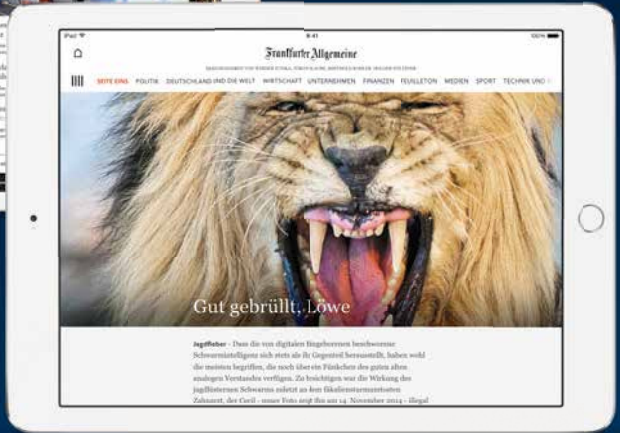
iPad 9:41 100%

Frankfurter Allgemeine

HERAUSGEGEBEN VON WERNER D'INKA, JÜRGEN KAUBE, BERTHOLD KOHLER, HOLGER STELTZNER

SEITE EINS POLITIK DEUTSCHLAND UND DIE WELT WIRTSCHAFT UNTERNEHMEN FINANZEN FEUILLETON MEDIEN SPORT TECHNIK UND

Gut gebrüllt, Löwe

Jagdfieber - Dass die von digitalen Eingeborenen beschworene Schwarmintelligenz sich stets als ihr Gegenteil herausstellt, haben wohl die meisten begriffen, die noch über ein Fünkchen des guten alten analogen Verstandes verfügen. Zu besichtigen war die Wirkung des jagdlüsternen Schwarms zuletzt an dem fäkalientrainierten Zahnarzt, der Cecil - unser Foto zeigt ihn am 14. November 2014 - illegal